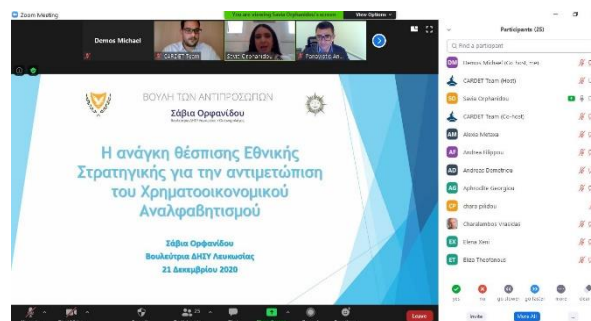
Zoom Meeting

You are viewing Savia Orphanidou's screen View Options

Demos Michael

CARDET Team

Savia Orphanidou

Panayiotis An...

ΒΟΥΛΗ ΤΩΝ ΑΝΤΙΠΡΟΣΩΠΩΝ

Σάβια Ορφανίδου

Η ανάγκη θέσπισης Εθνικής Στρατηγικής για την αντιμετώπιση του Χρηματοοικονομικού Αναλφαβητισμού

Σάβια Ορφανίδου
Βουλεύτρια ΔΗΣΥ Λευκωσίας
21 Δεκεμβρίου 2020

Participants (25)

Find a participant

Demos Michael (Co-host, me)

CARDET Team (Host)

Savia Orphanidou

CARDET Team (Co-host)

Alexia Metaxa

Andrea Hilppou

Andreas Demetriou

Aphrodite Georgiou

chara pitidou

Charalambos Vrasidas

Elena Xeni

Eliza Theofanous

yes

no

go slower

go faster

more

Invite

Mute All

Leave